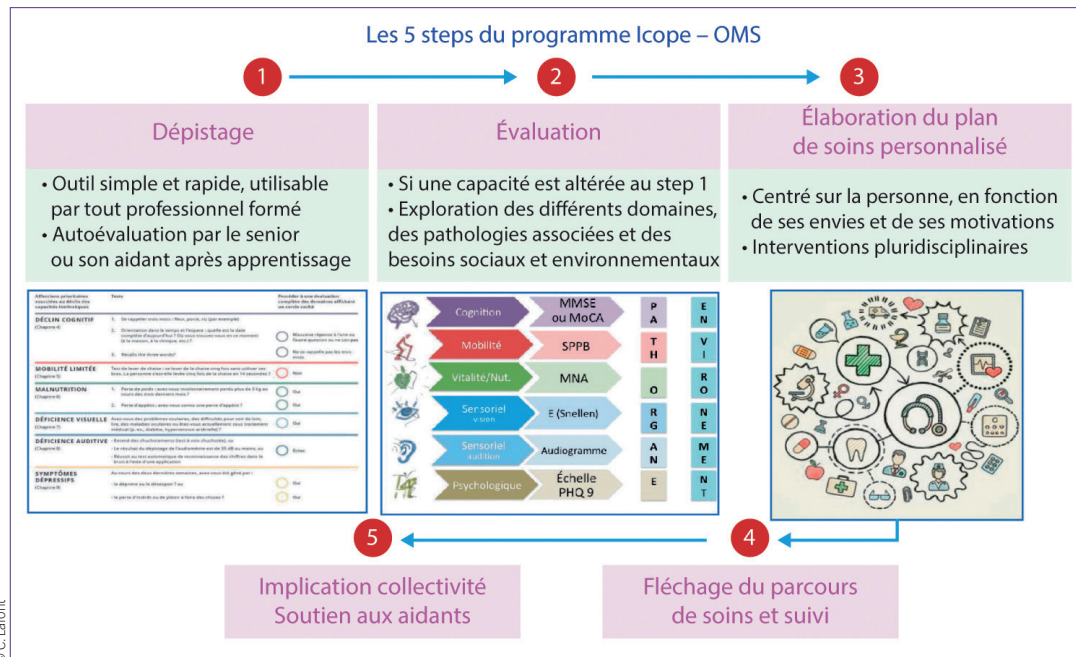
Les 5 steps du programme Icope – OMS

1

2

3

Dépistage

• Outil simple et rapide, utilisable par tout professionnel formé
• Autoévaluation par le senior ou son aidant après apprentissage

Évaluation

• Si une capacité est altérée au step 1
• Exploration des différents domaines, des pathologies associées et des besoins sociaux et environnementaux

Élaboration du plan de soins personnalisé

• Centré sur la personne, en fonction de ses envies et de ses motivations
• Interventions pluridisciplinaires

DÉCLIN COGNITIF

MOBILITÉ LIMITÉE

MALNUTRITION

DÉFICIENCE VISUELLE

DÉFICIENCE AUDITIVE

SYMPTÔMES DÉPRESSIFS

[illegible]

| | | | |
|---|---|---|---|
| Cognition | MMSE ou MoCA | P | E N |
| Mobilité | SPPB | A T | V I |
| Vitalité/Nut. | MNA | H O | R O |
| Sensoriel vision | E (Snellen) | R G | N E |
| Sensoriel audition | Audiogramme | A N | M E |
| Psychologique | Échelle PHQ 9 | E | N T |

5

4

Implication collectivité
Soutien aux aidants

Fléchage du parcours de soins et suivi

© C. Lafont